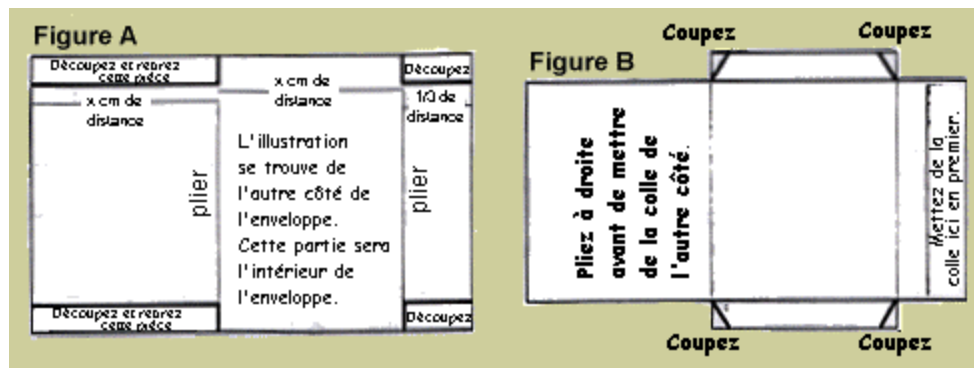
Figure A

Découpez et retirez cette pièce

x cm de distance

Découpez

x cm de distance

1/0 de distance

L'illustration se trouve de l'autre côté de l'enveloppe. Cette partie sera l'intérieur de l'enveloppe.

plier

plier

Découpez et retirez cette pièce

Découpez

Figure B

Coupez

Coupez

Pliez à droite avant de mettre de la colle de l'autre côté.

Mettez de la colle ici en premier.

Coupez

Coupez